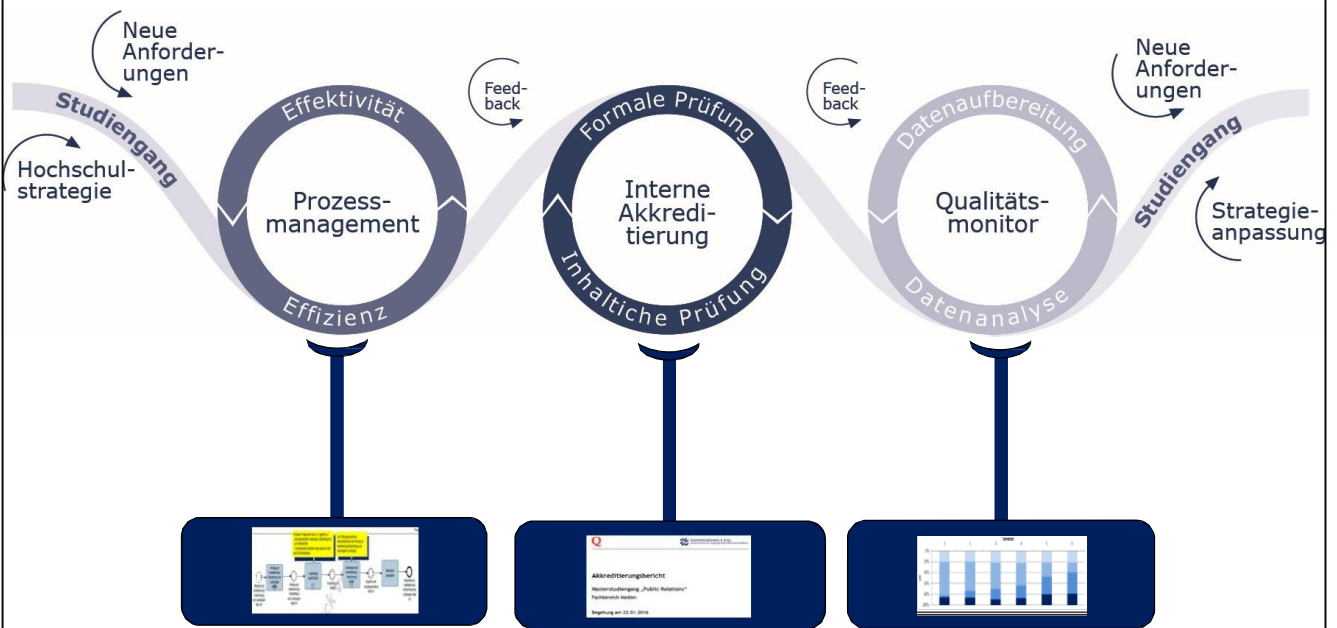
Neue Anforderungen

Studiengang

Hochschulstrategie

Effektivität

Prozessmanagement

Effizienz

Feedback

Formale Prüfung

Interne Akkreditierung

Inhaltiche Prüfung

Feedback

Datenaufbereitung

Qualitätsmonitor

Datenanalyse

Neue Anforderungen

Studiengang

Strategieanpassung

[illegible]

Q

Akkreditierungsbericht

Masterstudiengang „Public Relations"

Fachbereich Medien

Begehung am 22.01.2016

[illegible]